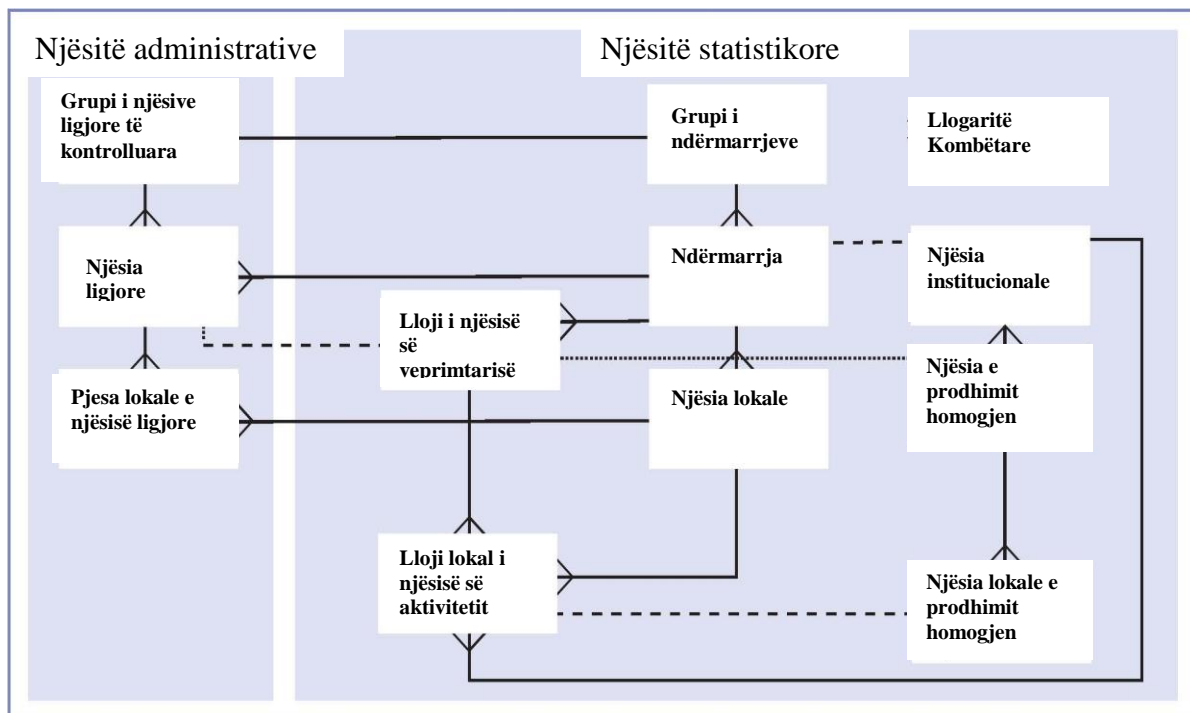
Njësitë administrative

Njësitë statistikore

Grupi i njësive ligjore të kontrolluara

Grupi i ndërmarrjeve

Llogaritë Kombëtare

Njësia ligjore

Ndërmarrja

Njësia institucionale

Lloji i njësisë së veprimtarisë

Njësia e prodhimit homogjen

Pjesa lokale e njësisë ligjore

Njësia lokale

Lloji lokal i njësisë së aktivitetit

Njësia lokale e prodhimit homogjen